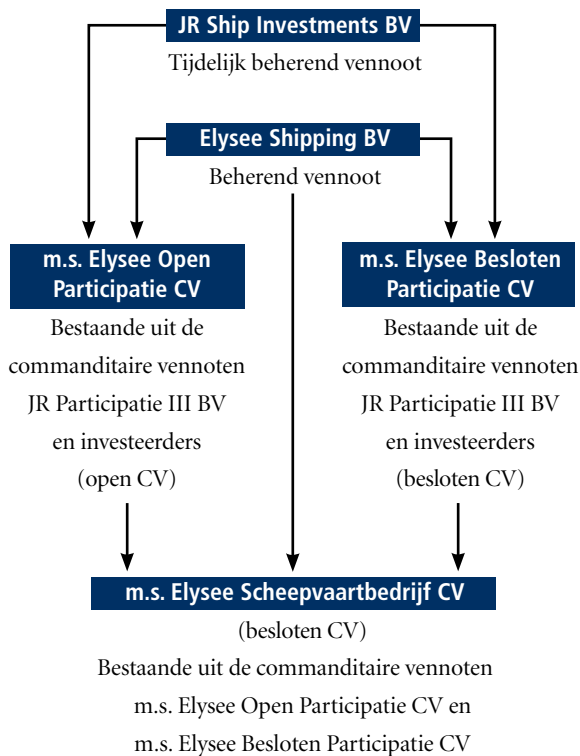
JR Ship Investments BV
Tijdelijk beherend vennoot

Elysee Shipping BV
Beherend vennoot

m.s. Elysee Open Participatie CV
Bestaande uit de commanditaire vennoten JR Participatie III BV en investeerders (open CV)

m.s. Elysee Besloten Participatie CV
Bestaande uit de commanditaire vennoten JR Participatie III BV en investeerders (besloten CV)

m.s. Elysee Scheepvaartbedrijf CV
(besloten CV)
Bestaande uit de commanditaire vennoten m.s. Elysee Open Participatie CV en m.s. Elysee Besloten Participatie CV